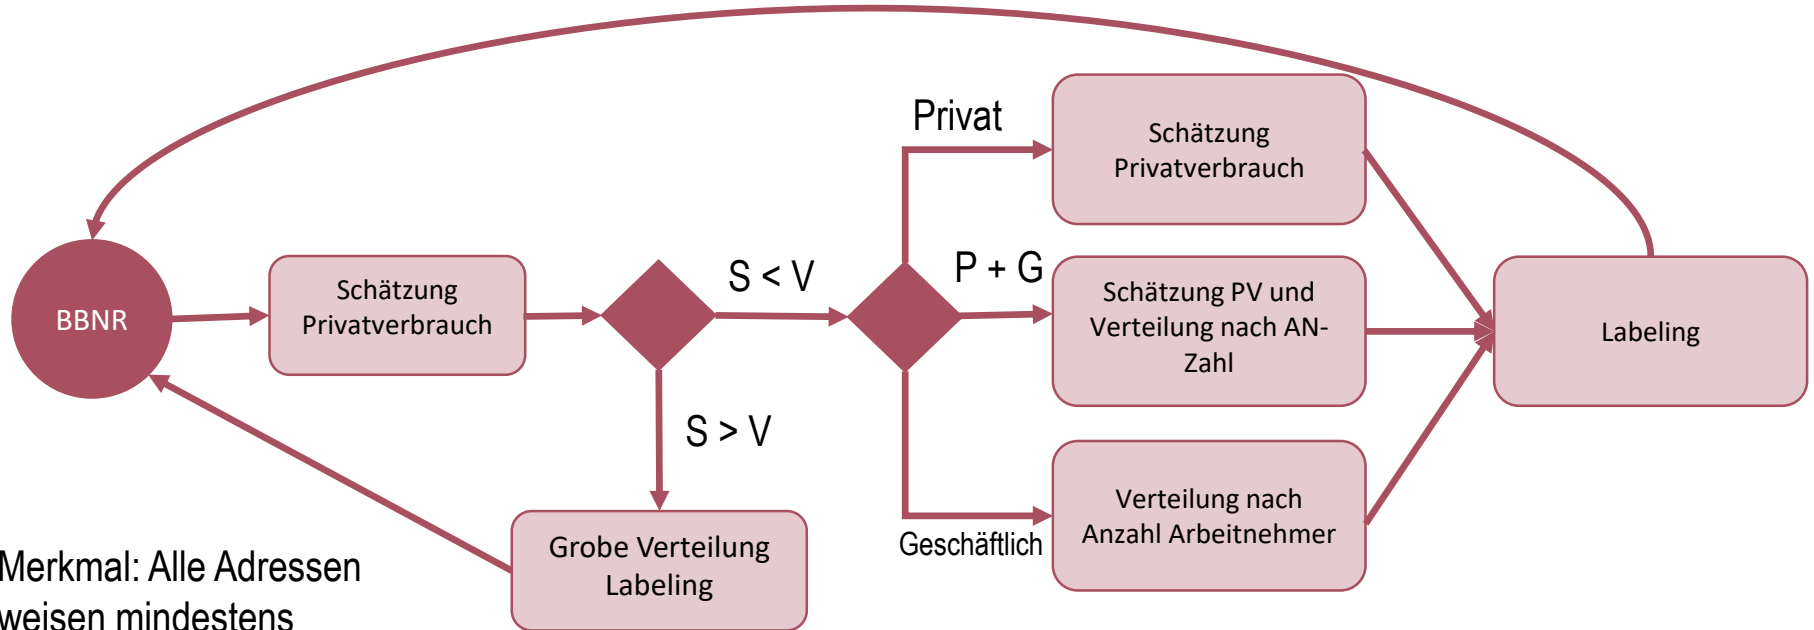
BBNR

Schätzung Privatverbrauch

S < V

S > V

Privat

P + G

Geschäftlich

Schätzung Privatverbrauch

Schätzung PV und Verteilung nach AN-Zahl

Verteilung nach Anzahl Arbeitnehmer

Labeling

Grobe Verteilung Labeling

Merkmal: Alle Adressen weisen mindestens